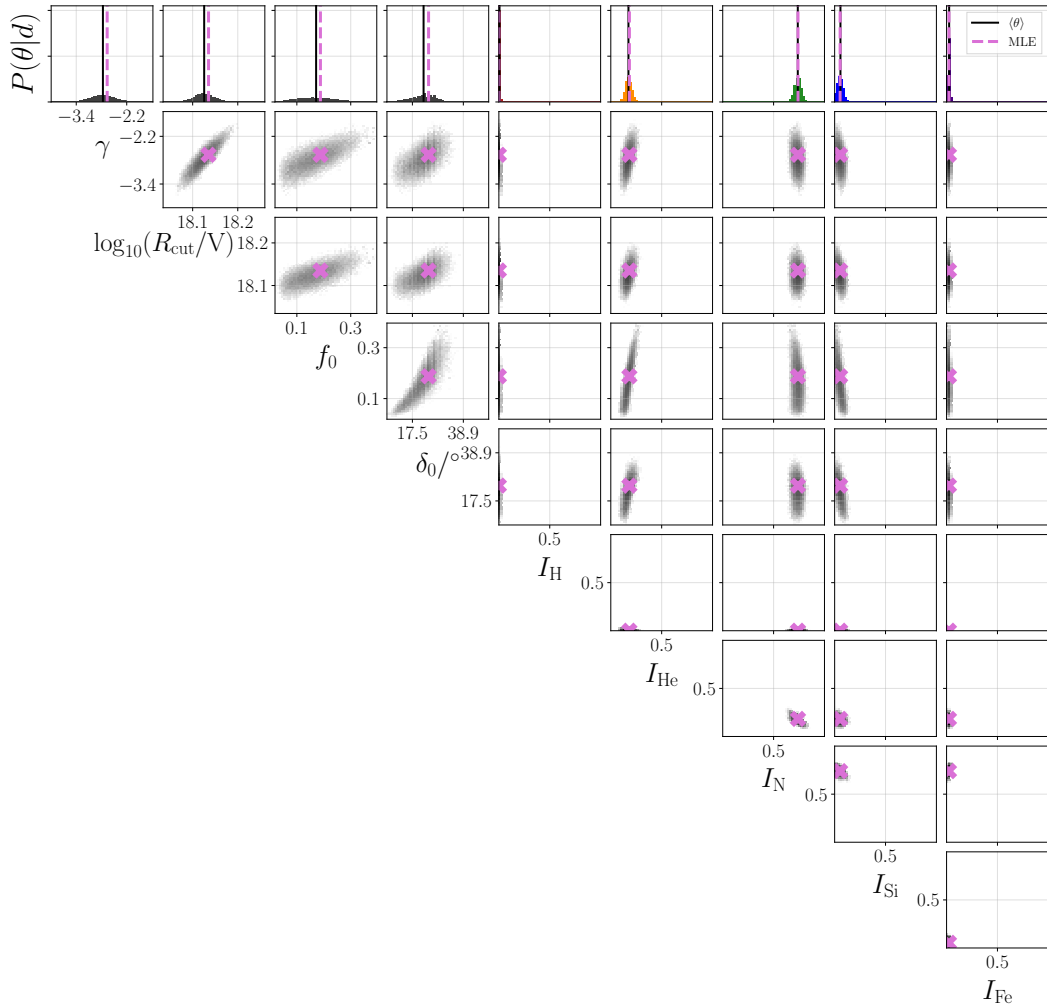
$P(\theta|d)$

$\langle\theta\rangle$
MLE

$-3.4$ $-2.2$

$\gamma$ $-2.2$ $-3.4$

$18.1$ $18.2$

$\log_{10}(R_{\rm cut}/{\rm V})$ $18.2$ $18.1$

$0.1$ $0.3$

$f_0$ $0.3$ $0.1$

$17.5$ $38.9$

$\delta_0/^\circ$ $38.9$ $17.5$

$0.5$

$I_{\rm H}$

$0.5$

$0.5$

$I_{\rm He}$

$0.5$

$0.5$

$I_{\rm N}$

$0.5$

$0.5$

$I_{\rm Si}$

$0.5$

$0.5$

$I_{\rm Fe}$